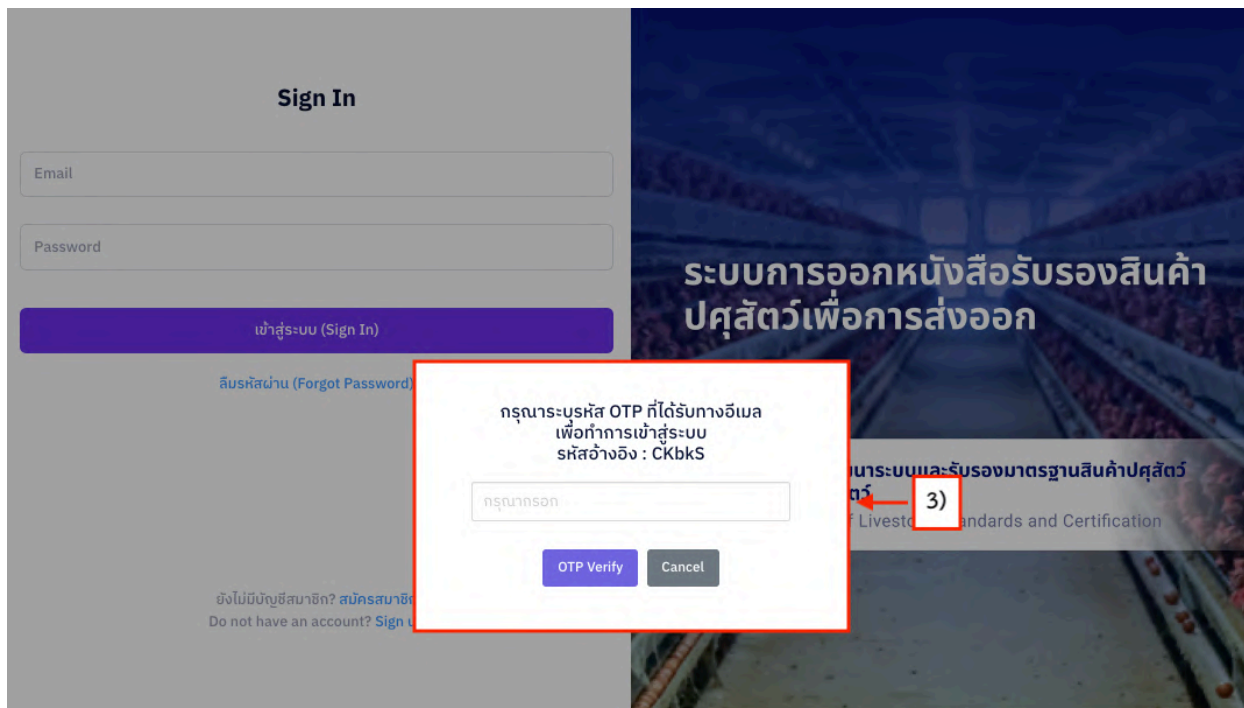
Sign In

Email

Password

เข้าสู่ระบบ (Sign In)

ลืมรหัสผ่าน (Forgot Password)

ยังไม่มีบัญชีสมาชิก? สมัครสมาชิก
Do not have an account? Sign u

ระบบการออกหนังสือรับรองสินค้าปศุสัตว์เพื่อการส่งออก

กรุณาระบุรหัส OTP ที่ได้รับทางอีเมล
เพื่อทำการเข้าสู่ระบบ
รหัสอ้างอิง : CKbkS

กรุณากรอก

OTP Verify Cancel

นาระบบและรับรองมาตรฐานสินค้าปศุสัตว์
ตว์

f Livesto andards and Certification

3)